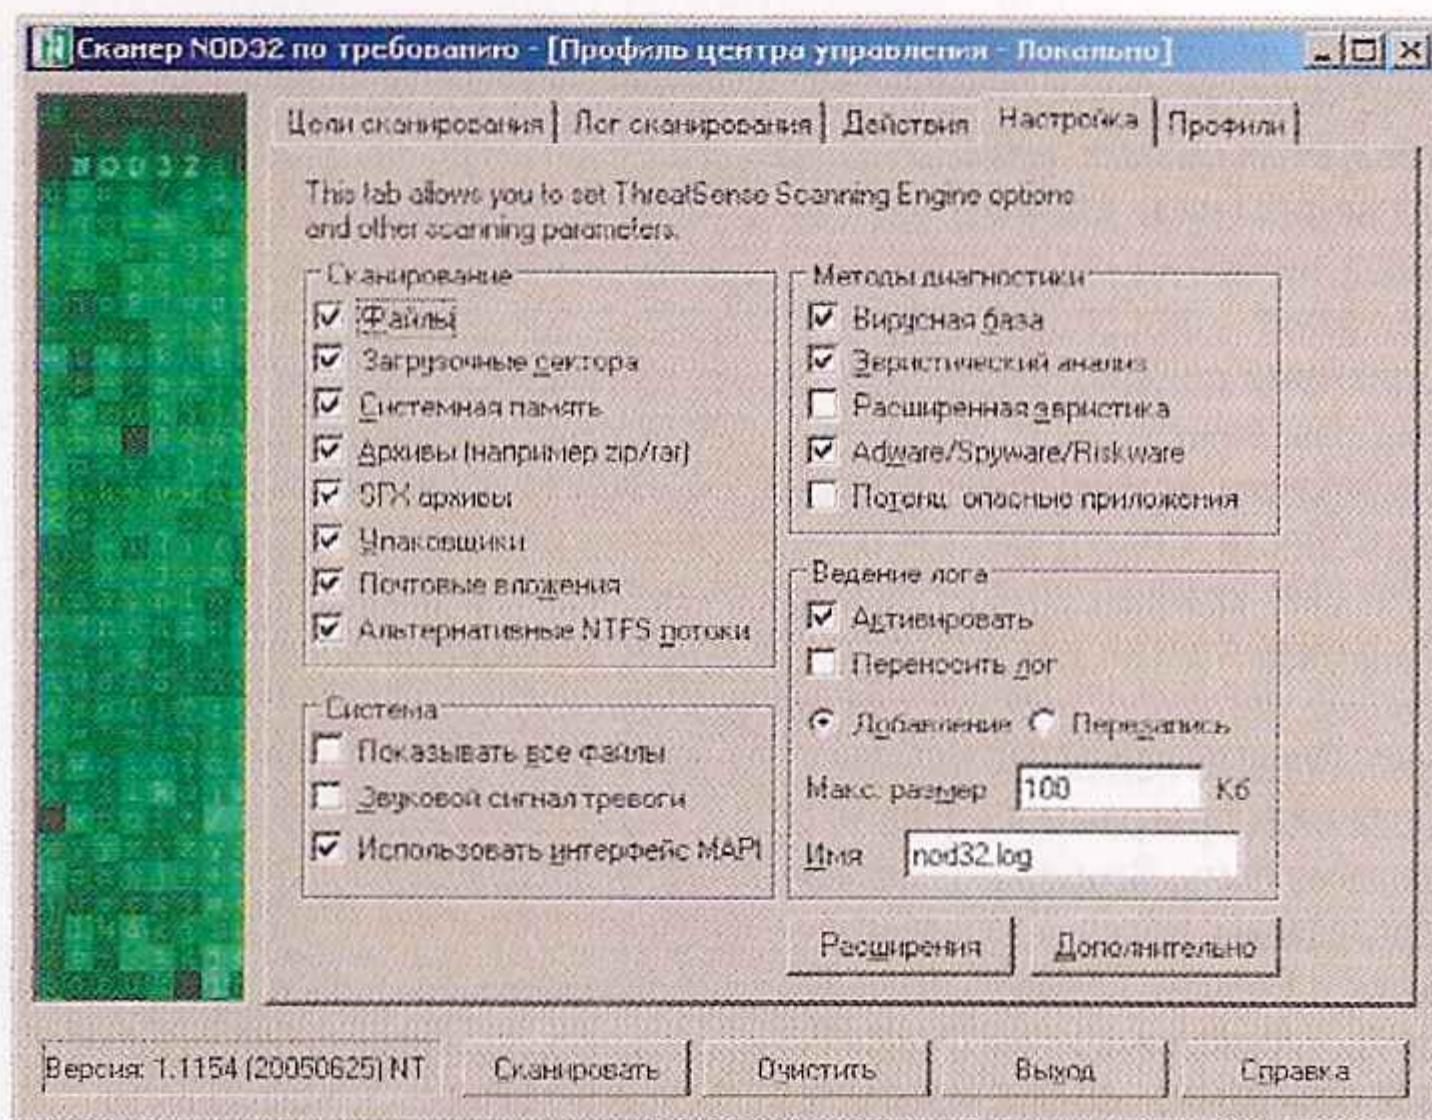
Сканер NOD32 по требованию - [Профиль центра управления - Локально]

NOD32

Цели сканирования | Лог сканирования | Действия | Настройка | Профили

This tab allows you to set ThreatSense Scanning Engine options and other scanning parameters.

Сканирование
Файлы
Загрузочные сектора
Системная память
Архивы (например zip/rar)
SFX архивы
Упаковщики
Почтовые вложения
Альтернативные NTFS потоки

Система
Показывать все файлы
Звуковой сигнал тревоги
Использовать интерфейс MAPI

Методы диагностики
Вирусная база
Эвристический анализ
Расширенная эвристика
Adware/Spyware/Riskware
Потенц. опасные приложения

Ведение лога
Активировать
Переносить лог
Добавление Перезапись
Макс. размер 100 Кб
Имя nod32.log

Расширения Дополнительно

Версия: 1.1154 (20050625) NT Сканировать Очистить Выход Справка